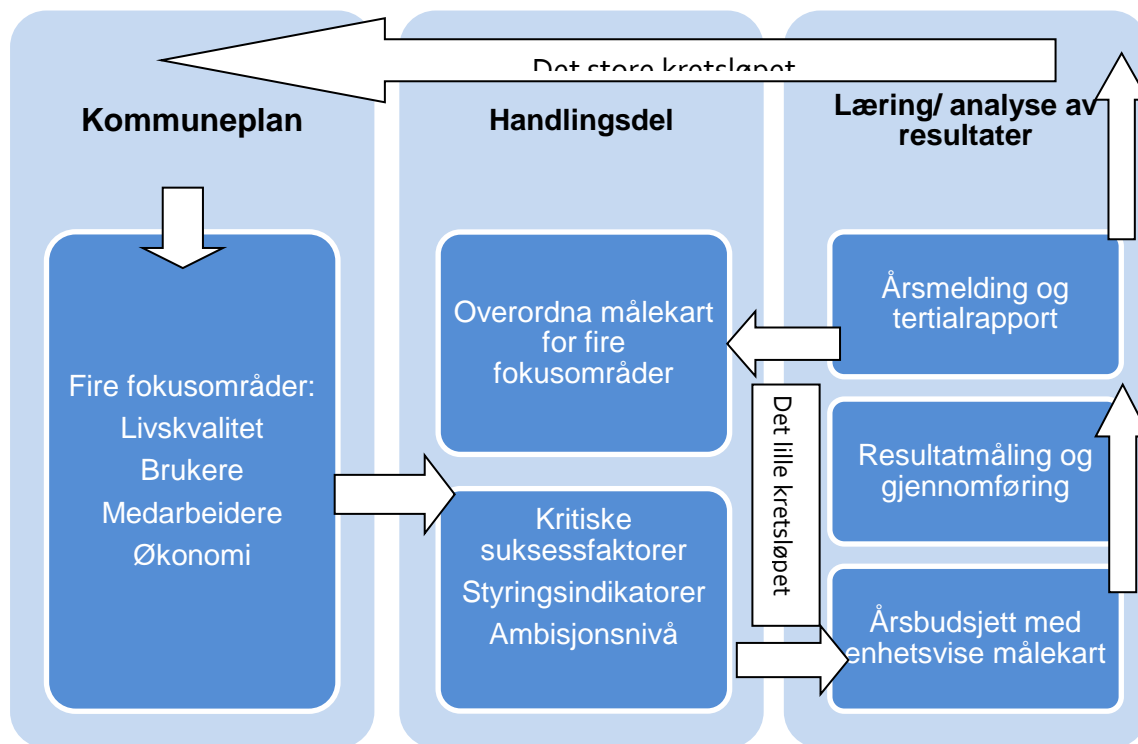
Det store kretsløpet

Kommuneplan

Handlingsdel

Læring/ analyse av resultater

Fire fokusområder:
Livskvalitet
Brukere
Medarbeidere
Økonomi

Overordna målekart for fire fokusområder

Kritiske suksessfaktorer
Styringsindikatorer
Ambisjonsnivå

Det lille kretsløpet

Årsmelding og tertialrapport

Resultatmåling og gjennomføring

Årsbudsjett med enhetsvise målekart